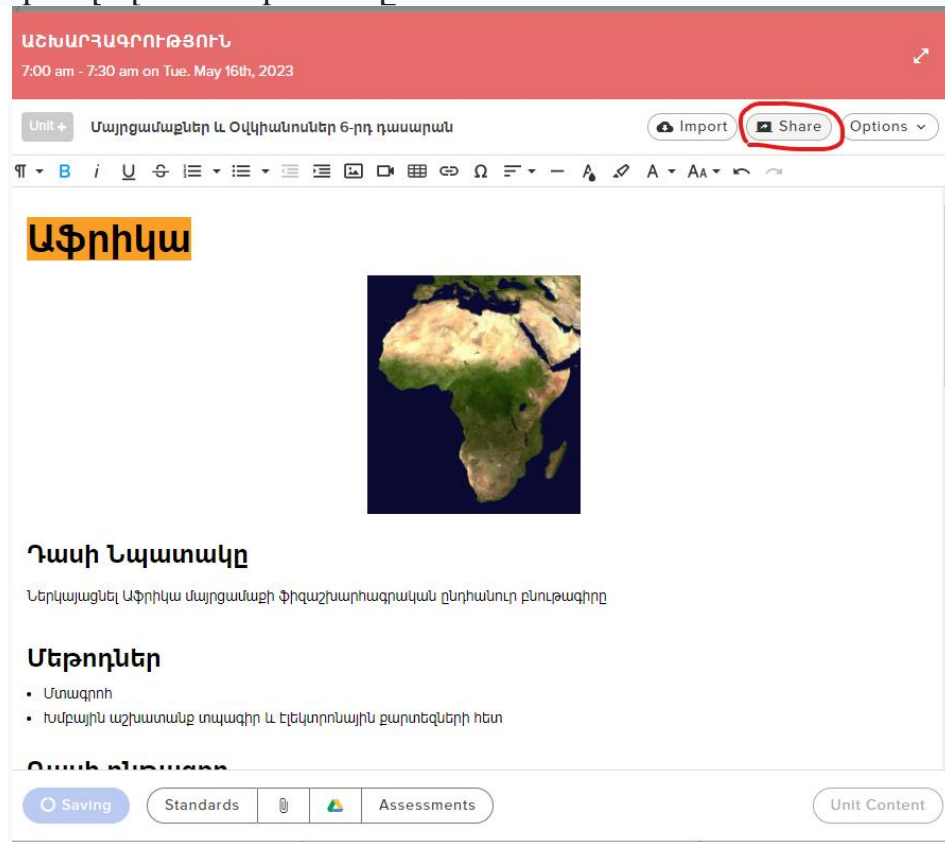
ԱՇԽԱՐՀԱԳՐՈՒԹՅՈՒՆ
7:00 am - 7:30 am on Tue. May 16th, 2023

Unit + Մայրցամաքներ և Օվկիանոսներ 6-րդ դասարան

Import Share Options

Աֆրիկա

Դասի Նպատակը

Ներկայացնել Աֆրիկա մայրցամաքի ֆիզաշխարհագրական ընդհանուր բնութագիրը

Մեթոդներ

- Մտագրոհ
- Խմբային աշխատանք տպագիր և էլեկտրոնային քարտեզների հետ

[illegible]

Saving Standards Assessments Unit Content